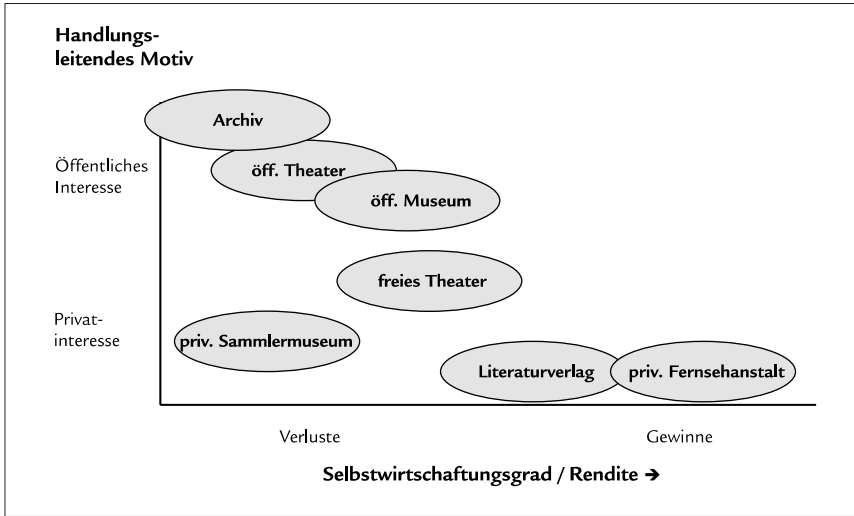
Handlungsleitendes Motiv

Öffentliches Interesse

Privatinteresse

Archiv

öff. Theater

öff. Museum

freies Theater

priv. Sammlermuseum

Literaturverlag

priv. Fernsehanstalt

Verluste

Gewinne

Selbstwirtschaftungsgrad / Rendite ➔